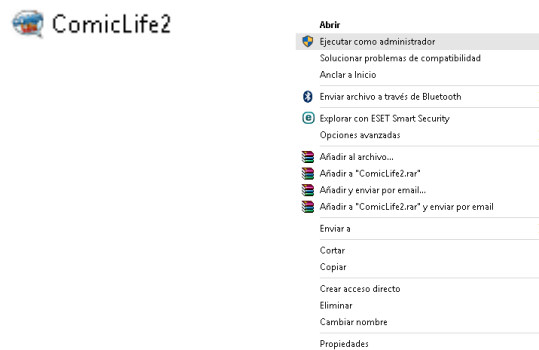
ComicLife2

Abrir
Ejecutar como administrador
Solucionar problemas de compatibilidad
Anclar a Inicio

Enviar archivo a través de Bluetooth

Explorar con ESET Smart Security
Opciones avanzadas

Añadir al archivo...
Añadir a "ComicLife2.rar"
Añadir y enviar por email...
Añadir a "ComicLife2.rar" y enviar por email

Enviar a

Cortar
Copiar

Crear acceso directo
Eliminar
Cambiar nombre

Propiedades